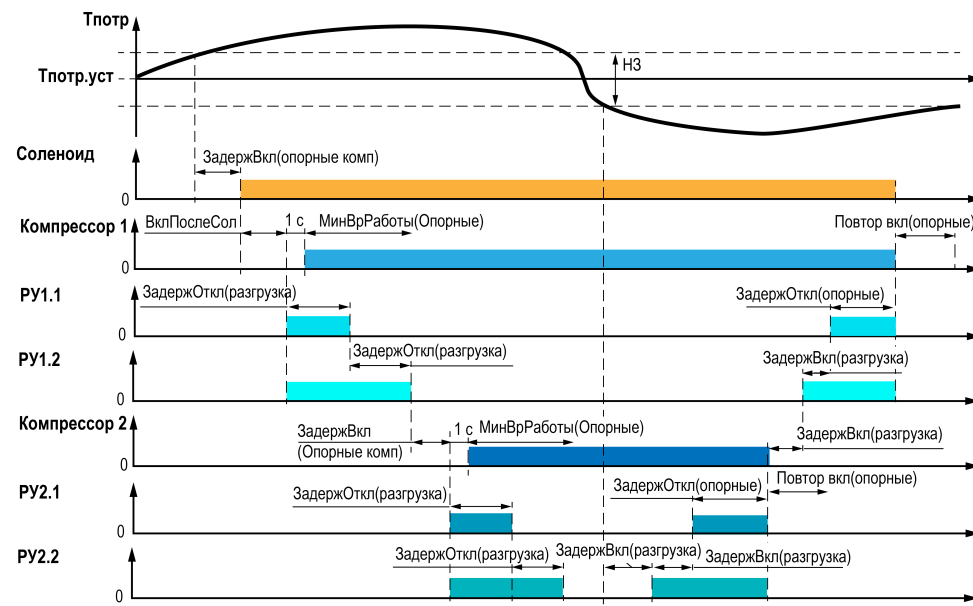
Тпотр
Тпотр.уст
НЗ
Соленоид
ЗадержВкл(опорные комп)
0
Компрессор 1
ВклПослеСол
1 с
МинВрРаботы(Опорные)
Повтор вкл(опорные)
0
РУ1.1
ЗадержОткл(разгрузка)
ЗадержОткл(опорные)
0
РУ1.2
ЗадержОткл(разгрузка)
ЗадержВкл(разгрузка)
0
Компрессор 2
ЗадержВкл
(Опорные комп)
1 с
МинВрРаботы(Опорные)
ЗадержВкл(разгрузка)
0
РУ2.1
ЗадержОткл(разгрузка)
ЗадержОткл(опорные)
Повтор вкл(опорные)
0
РУ2.2
ЗадержОткл(разгрузка)
ЗадержВкл(разгрузка)
ЗадержВкл(разгрузка)
0